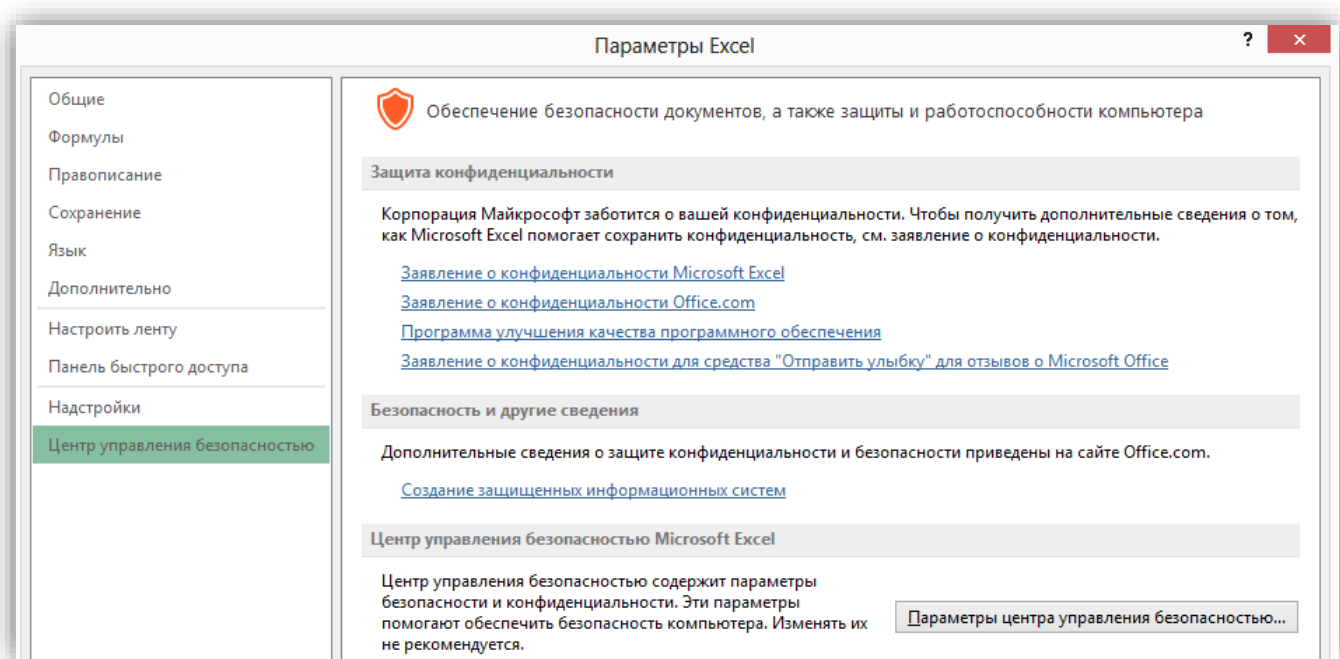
Параметры Excel

?

Общие
Формулы
Правописание
Сохранение
Язык
Дополнительно
Настроить ленту
Панель быстрого доступа
Надстройки
Центр управления безопасностью

Обеспечение безопасности документов, а также защиты и работоспособности компьютера

Защита конфиденциальности

Корпорация Майкрософт заботится о вашей конфиденциальности. Чтобы получить дополнительные сведения о том, как Microsoft Excel помогает сохранить конфиденциальность, см. заявление о конфиденциальности.

Заявление о конфиденциальности Microsoft Excel
Заявление о конфиденциальности Office.com
Программа улучшения качества программного обеспечения
Заявление о конфиденциальности для средства "Отправить улыбку" для отзывов о Microsoft Office

Безопасность и другие сведения

Дополнительные сведения о защите конфиденциальности и безопасности приведены на сайте Office.com.

Создание защищенных информационных систем

Центр управления безопасностью Microsoft Excel

Центр управления безопасностью содержит параметры безопасности и конфиденциальности. Эти параметры помогают обеспечить безопасность компьютера. Изменять их не рекомендуется.

Параметры центра управления безопасностью...